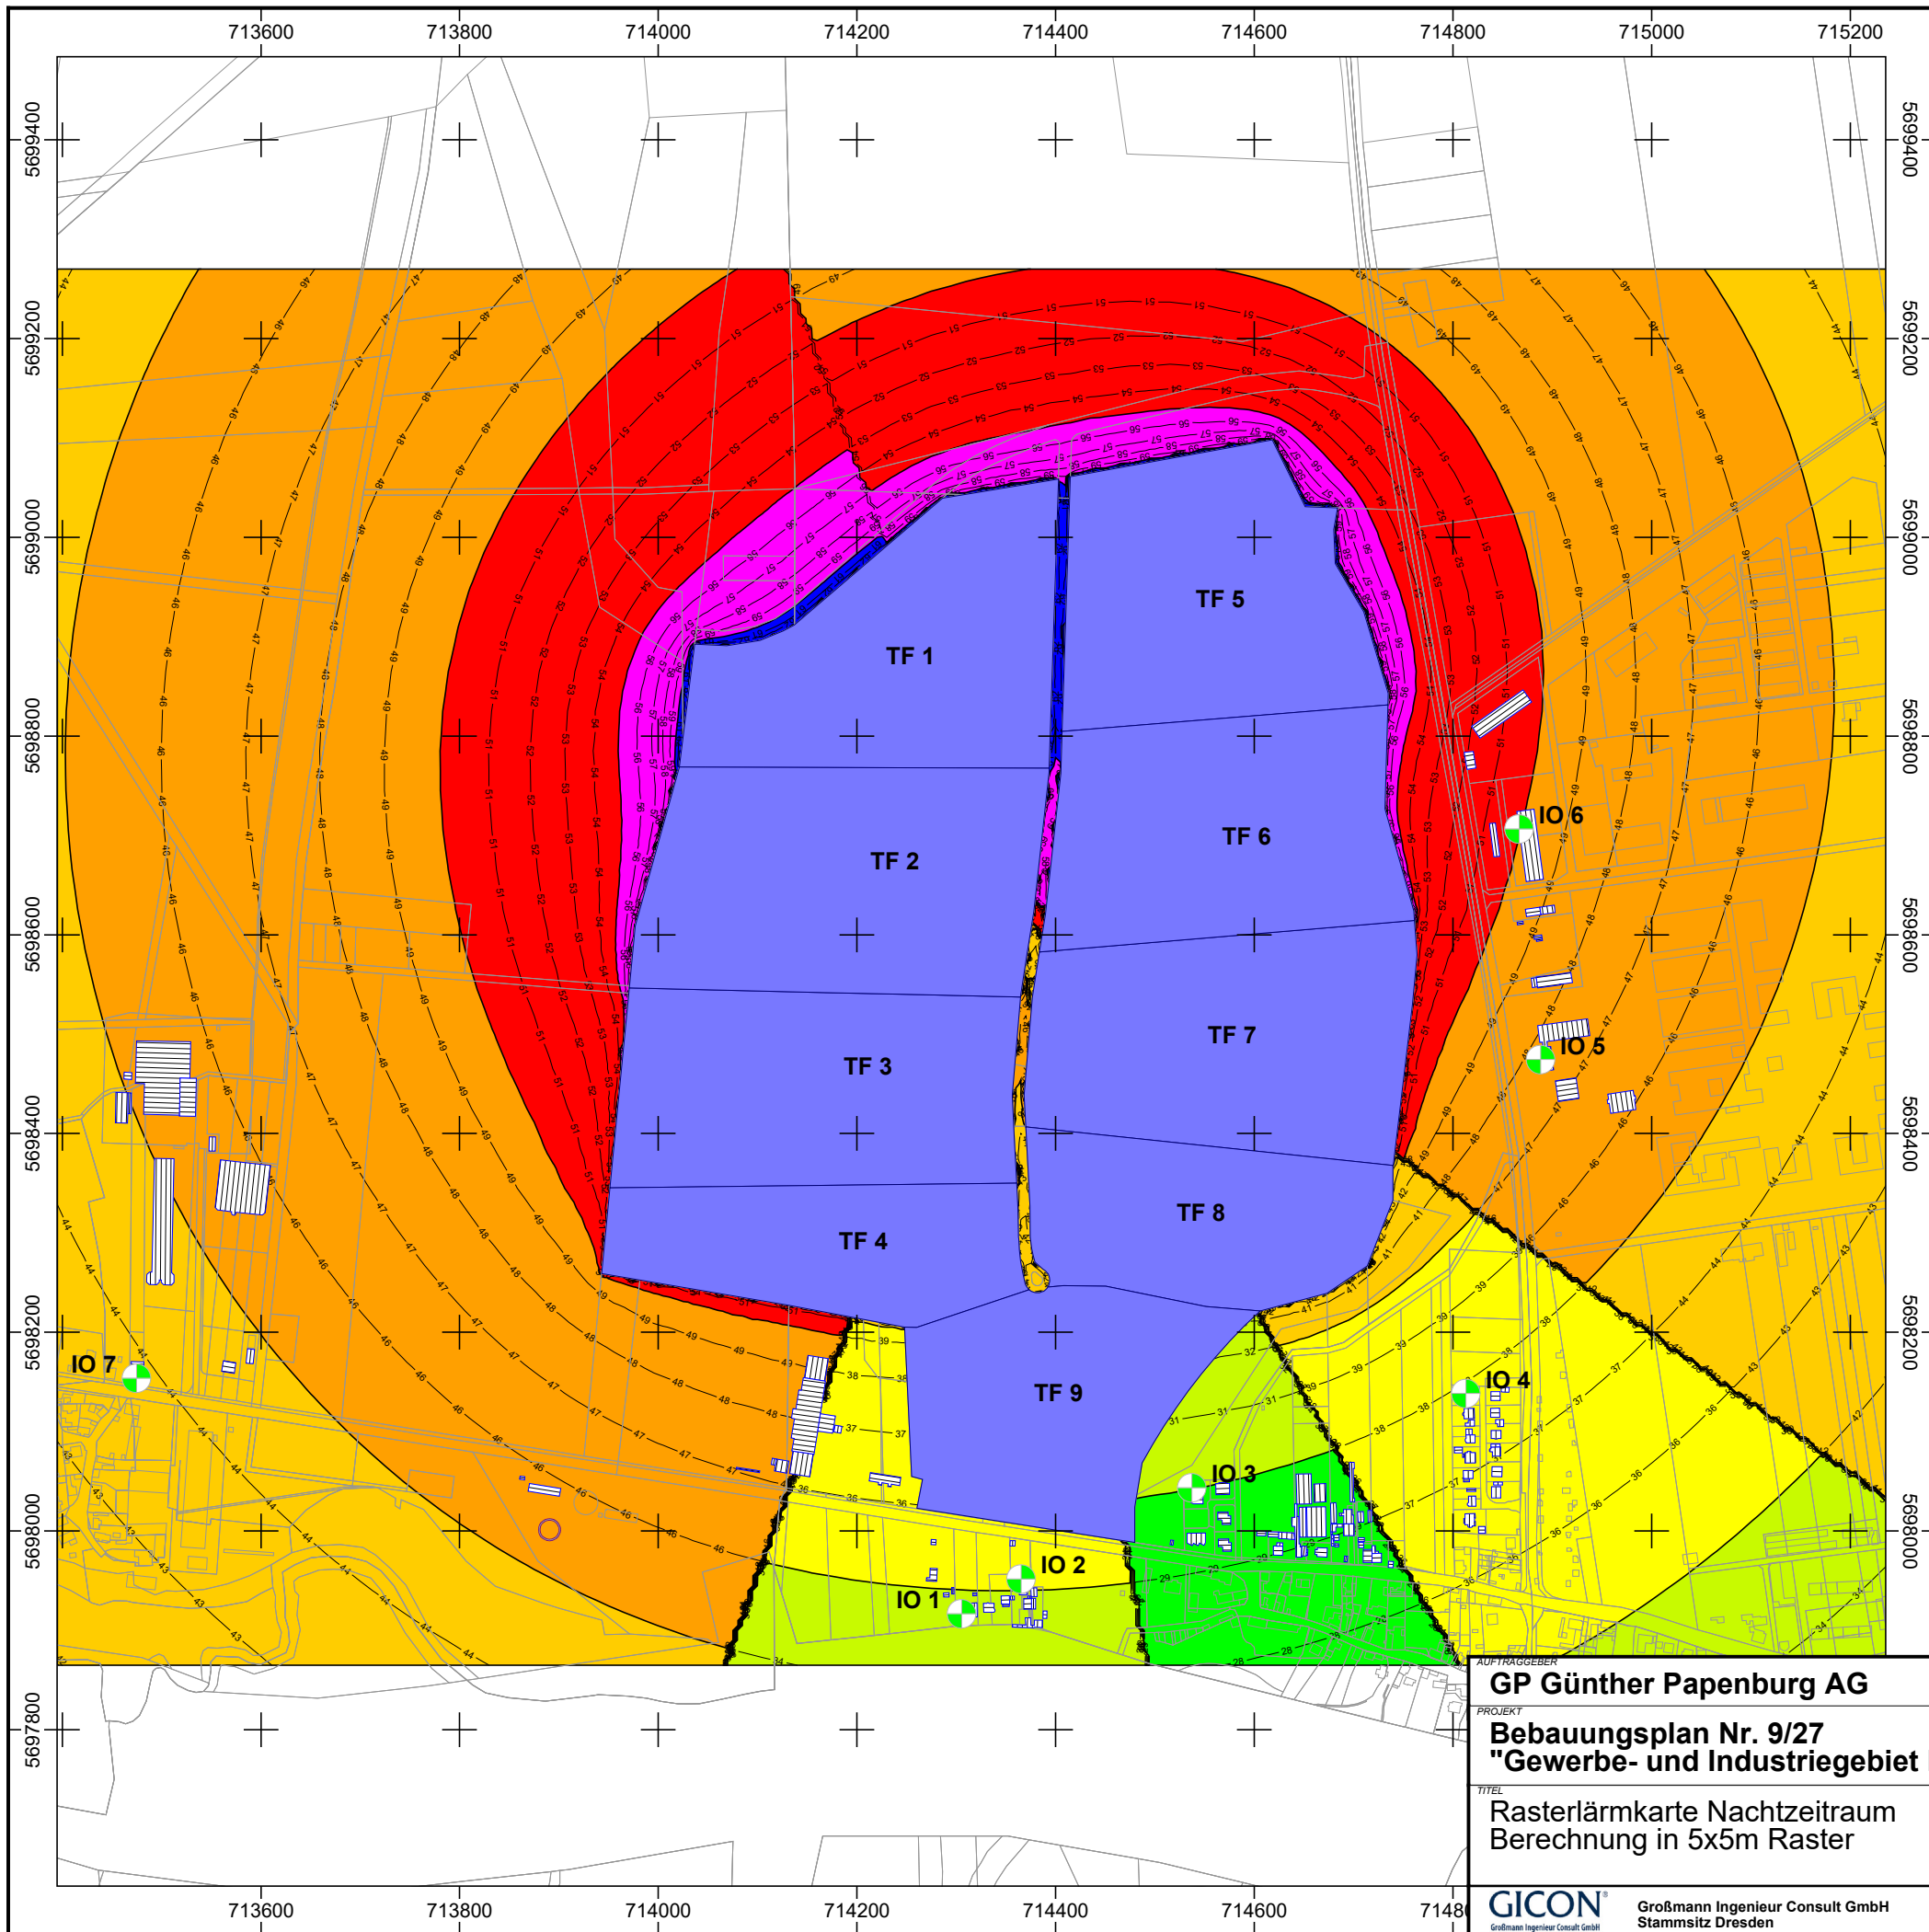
713600 713800 714000 714200 714400 714600 714800 715000 715200

5699400
5699200
5699000
5698800
5698600
5698400
5698200
5698000
5697800

TF 1
TF 2
TF 3
TF 4
TF 5
TF 6
TF 7
TF 8
TF 9

IO 1
IO 2
IO 3
IO 4
IO 5
IO 6
IO 7

AUFTRAGGEBER
GP Günther Papenburg AG

PROJEKT
Bebauungsplan Nr. 9/27
"Gewerbe- und Industriegebiet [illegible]

TITEL
Rasterlärmkarte Nachtzeitraum
Berechnung in 5x5m Raster

GICON®
Großmann Ingenieur Consult GmbH
Großmann Ingenieur Consult GmbH
Stammsitz Dresden

713600 713800 714000 714200 714400 714600 7148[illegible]